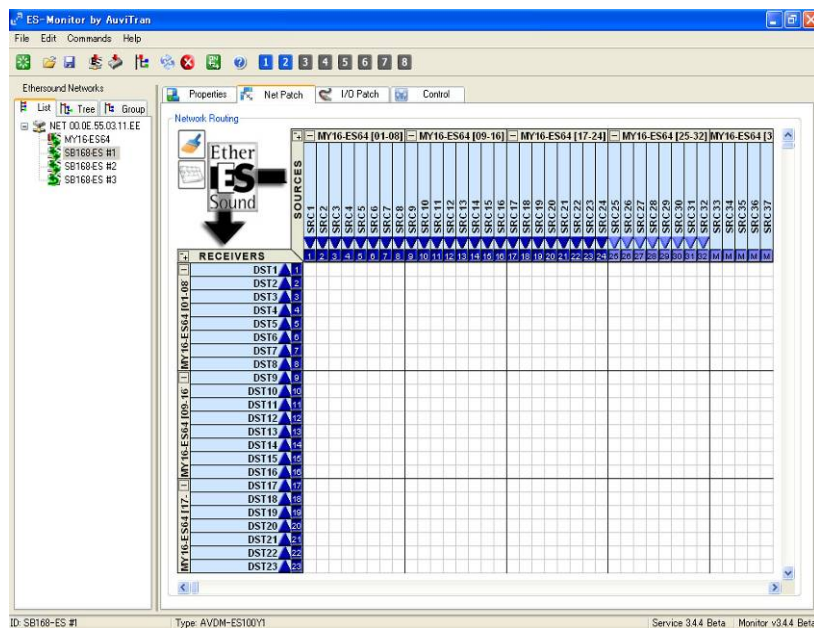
ES-Monitor by AuviTran

File Edit Commands Help

1 2 3 4 5 6 7 8

Ethersound Networks

List Tree Group

NET 00.0E.55.03.11.EE
MY16-ES64
SB168-ES #1
SB168-ES #2
SB168-ES #3

Properties Net Patch I/O Patch Control

Network Routing

Ether ES Sound

SOURCES

MY16-ES64 [01-08] MY16-ES64 [09-16] MY16-ES64 [17-24] MY16-ES64 [25-32] MY16-ES64 [3

SRC1 SRC2 SRC3 SRC4 SRC5 SRC6 SRC7 SRC8 SRC9 SRC10 SRC11 SRC12 SRC13 SRC14 SRC15 SRC16 SRC17 SRC18 SRC19 SRC20 SRC21 SRC22 SRC23 SRC24 SRC25 SRC26 SRC27 SRC28 SRC29 SRC30 SRC31 SRC32 SRC33 SRC34 SRC35 SRC36 SRC37

1 2 3 4 5 6 7 8 9 10 11 12 13 14 15 16 17 18 19 20 21 22 23 24 25 26 27 28 29 30 31 32 M M M M M

RECEIVERS

MY16-ES64 [01-08]
DST1 1
DST2 2
DST3 3
DST4 4
DST5 5
DST6 6
DST7 7
DST8 8

MY16-ES64 [09-16]
DST9 9
DST10 10
DST11 11
DST12 12
DST13 13
DST14 14
DST15 15
DST16 16

MY16-ES64 [17-
DST17 17
DST18 18
DST19 19
DST20 20
DST21 21
DST22 22
DST23 23

ID: SB168-ES #1 Type: AVDM-ES100Y1 Service 3.4.4 Beta Monitor v3.4.4 Beta